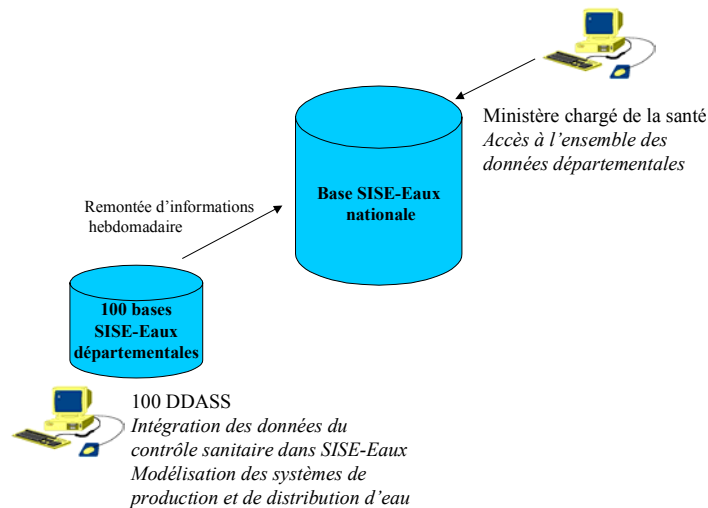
Ministère chargé de la santé
*Accès à l'ensemble des données départementales*

**Base SISE-Eaux nationale**

Remontée d'informations hebdomadaire

**100 bases SISE-Eaux départementales**

100 DDASS
*Intégration des données du contrôle sanitaire dans SISE-Eaux*
*Modélisation des systèmes de production et de distribution d'eau*